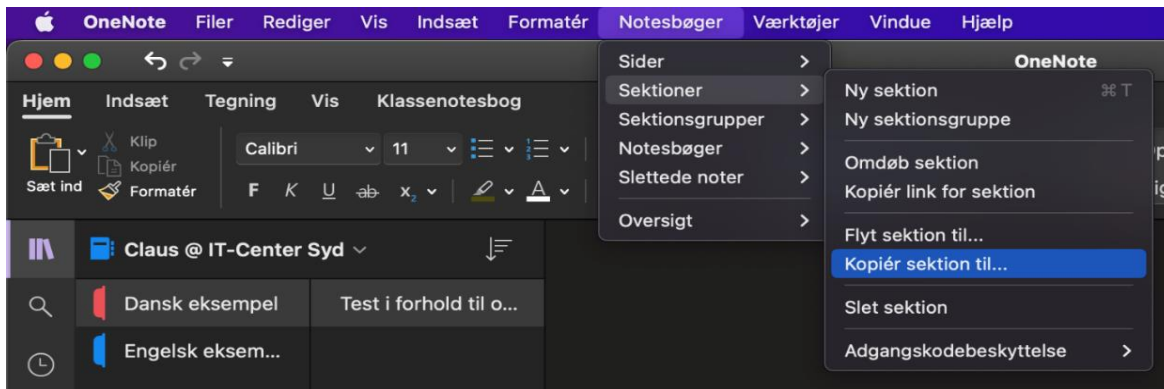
OneNote Filer Rediger Vis Indsæt Formatér Notesbøger Værktøjer Vindue Hjælp

OneNote

Hjem Indsæt Tegning Vis Klassenotesbog

Sæt ind Klip Kopiér Formatér

Calibri 11

F K U ab $x_2$ A

Claus @ IT-Center Syd

Dansk eksempel

Test i forhold til o...

Engelsk eksem...

Sider
Sektioner
Sektionsgrupper
Notesbøger
Slettede noter
Oversigt

Ny sektion ⌘T
Ny sektionsgruppe
Omdøb sektion
Kopiér link for sektion
Flyt sektion til...
Kopiér sektion til...
Slet sektion
Adgangskodebeskyttelse